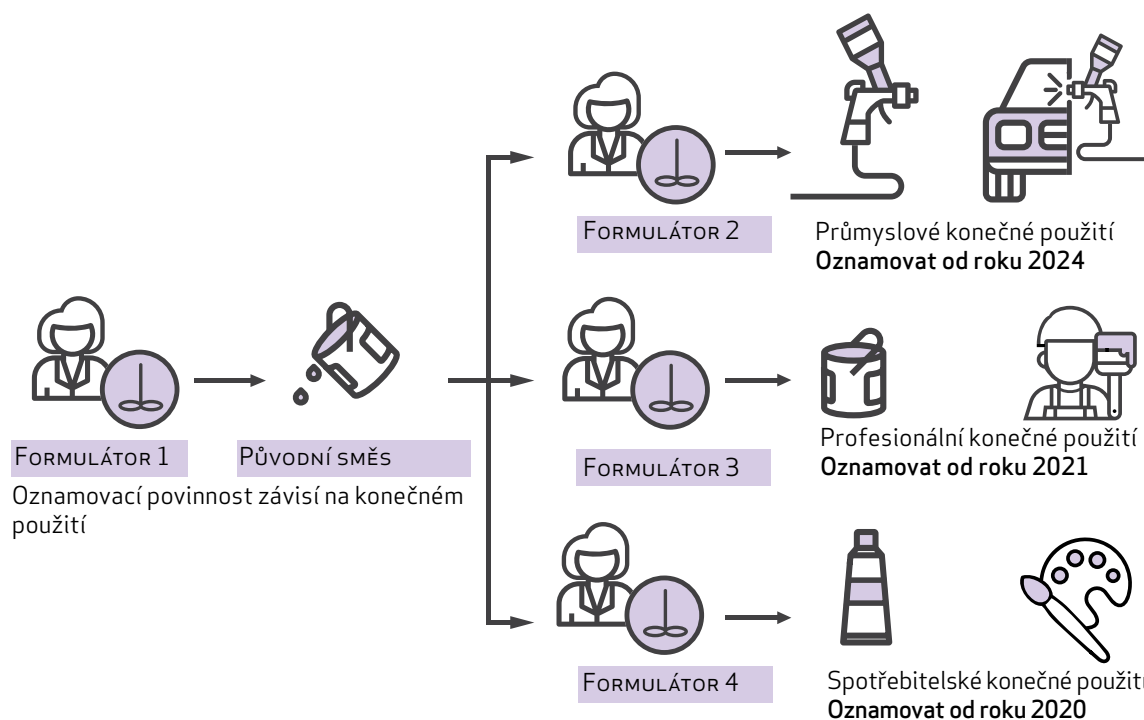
Formulátor 2

Průmyslové konečné použití
Oznamovat od roku 2024

Formulátor 1

Původní směs

Oznamovací povinnost závisí na konečném použití

Formulátor 3

Profesionální konečné použití
Oznamovat od roku 2021

Formulátor 4

Spotřebitelské konečné použit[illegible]
Oznamovat od roku 2020